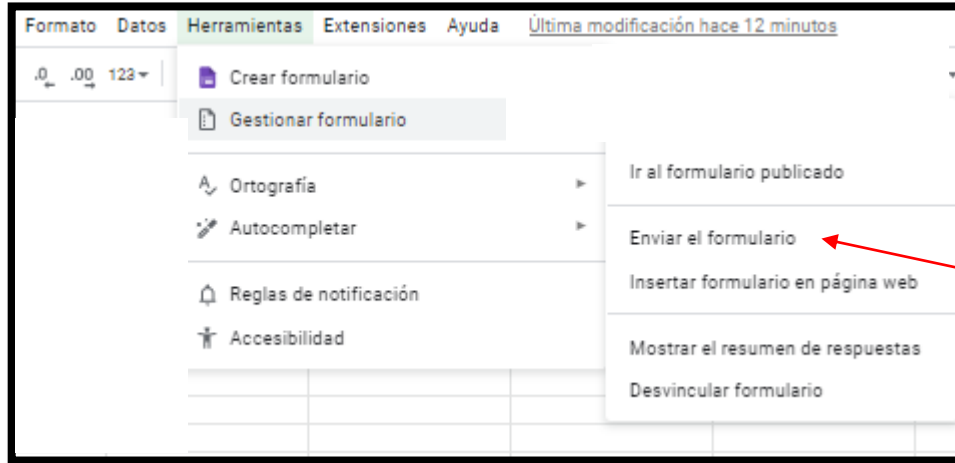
Formato Datos Herramientas Extensiones Ayuda Última modificación hace 12 minutos

.0 .00 123

Crear formulario
Gestionar formulario

Ortografía
Autocompletar

Reglas de notificación
Accesibilidad

Ir al formulario publicado

Enviar el formulario
Insertar formulario en página web

Mostrar el resumen de respuestas
Desvincular formulario